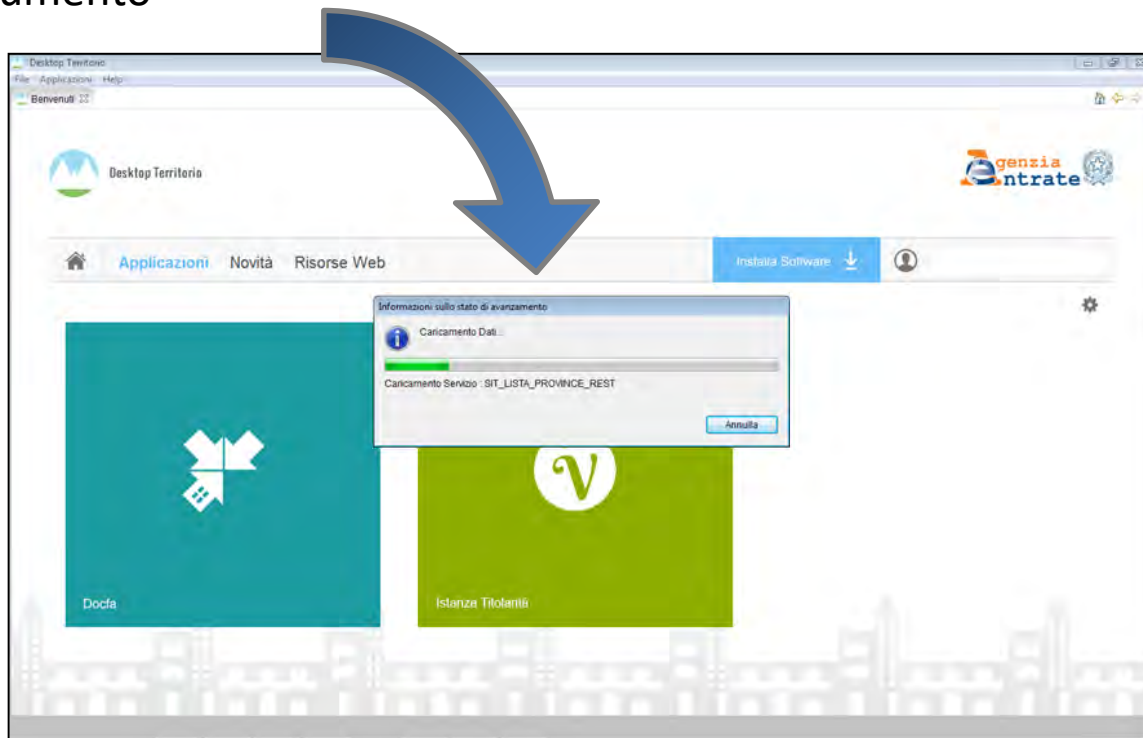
amento

Desktop Territorio
File Applicazioni Help
Benvenuti

Desktop Territorio

genzia ntrate

Applicazioni Novità Risorse Web

Installa Software

Informazioni sullo stato di avanzamento

Caricamento Dati

Caricamento Servizio : SIT_LISTA_PROVINCE_REST

Annulla

Docfa

Istanze Titolarità